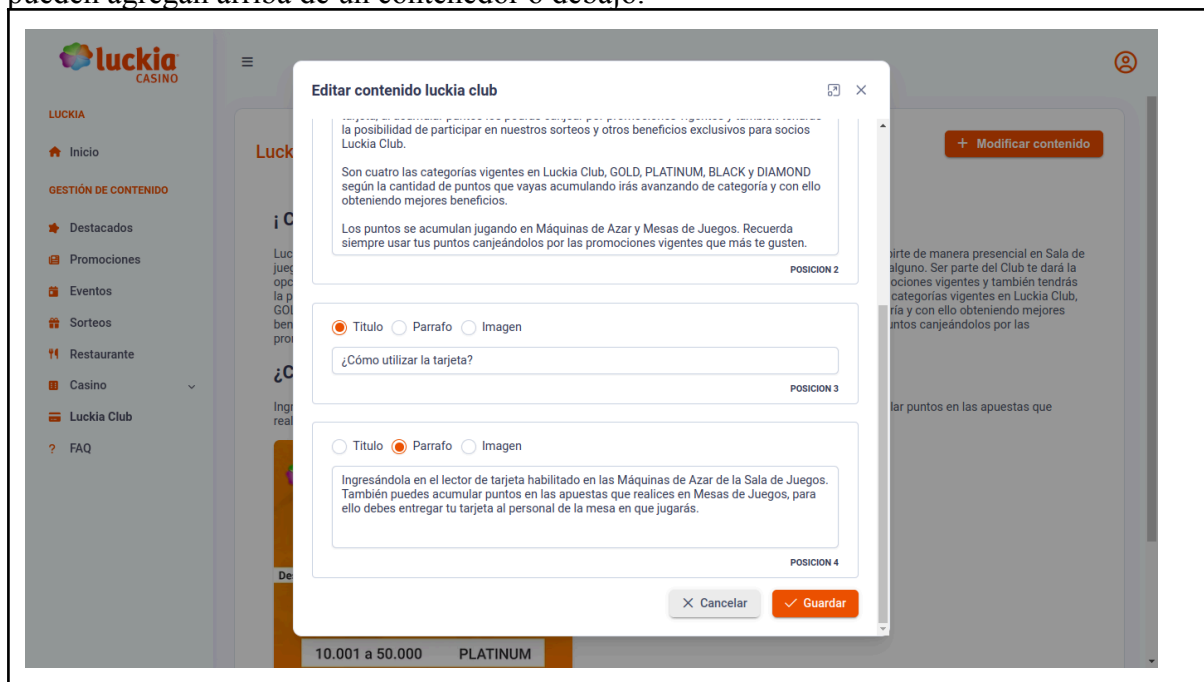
luckia CASINO

LUCKIA

Inicio

GESTIÓN DE CONTENIDO

Destacados

Promociones

Eventos

Sorteos

Restaurante

Casino

Luckia Club

FAQ

Luck

¡ C

Luc jueg opc la p GOL ben pro

¿C

Ingr real

Des

10.001 a 50.000 PLATINUM

Modificar contenido

pirte de manera presencial en Sala de alguno. Ser parte del Club te dará la ociones vigentes y también tendrás categorías vigentes en Luckia Club, ría y con ello obteniendo mejores untos canjeándolos por las

lar puntos en las apuestas que

Editar contenido luckia club

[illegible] la posibilidad de participar en nuestros sorteos y otros beneficios exclusivos para socios Luckia Club.

Son cuatro las categorías vigentes en Luckia Club, GOLD, PLATINUM, BLACK y DIAMOND según la cantidad de puntos que vayas acumulando irás avanzando de categoría y con ello obteniendo mejores beneficios.

Los puntos se acumulan jugando en Máquinas de Azar y Mesas de Juegos. Recuerda siempre usar tus puntos canjeándolos por las promociones vigentes que más te gusten.

POSICION 2

Titulo Parrafo Imagen

¿Cómo utilizar la tarjeta?

POSICION 3

Titulo Parrafo Imagen

Ingresándola en el lector de tarjeta habilitado en las Máquinas de Azar de la Sala de Juegos. También puedes acumular puntos en las apuestas que realices en Mesas de Juegos, para ello debes entregar tu tarjeta al personal de la mesa en que jugarás.

POSICION 4

Cancelar Guardar